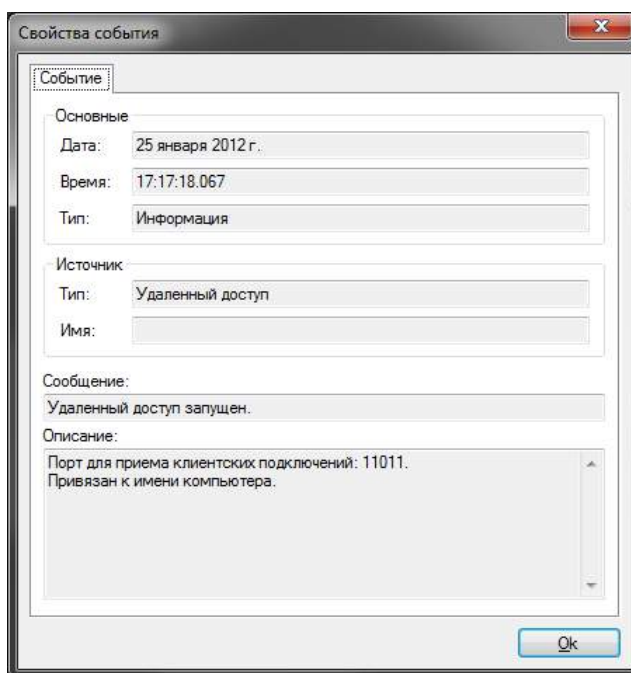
Свойства события

Событие

Основные

Дата: 25 января 2012 г.

Время: 17:17:18.067

Тип: Информация

Источник

Тип: Удаленный доступ

Имя:

Сообщение:

Удаленный доступ запущен.

Описание:

Порт для приема клиентских подключений: 11011.
Привязан к имени компьютера.

Ok